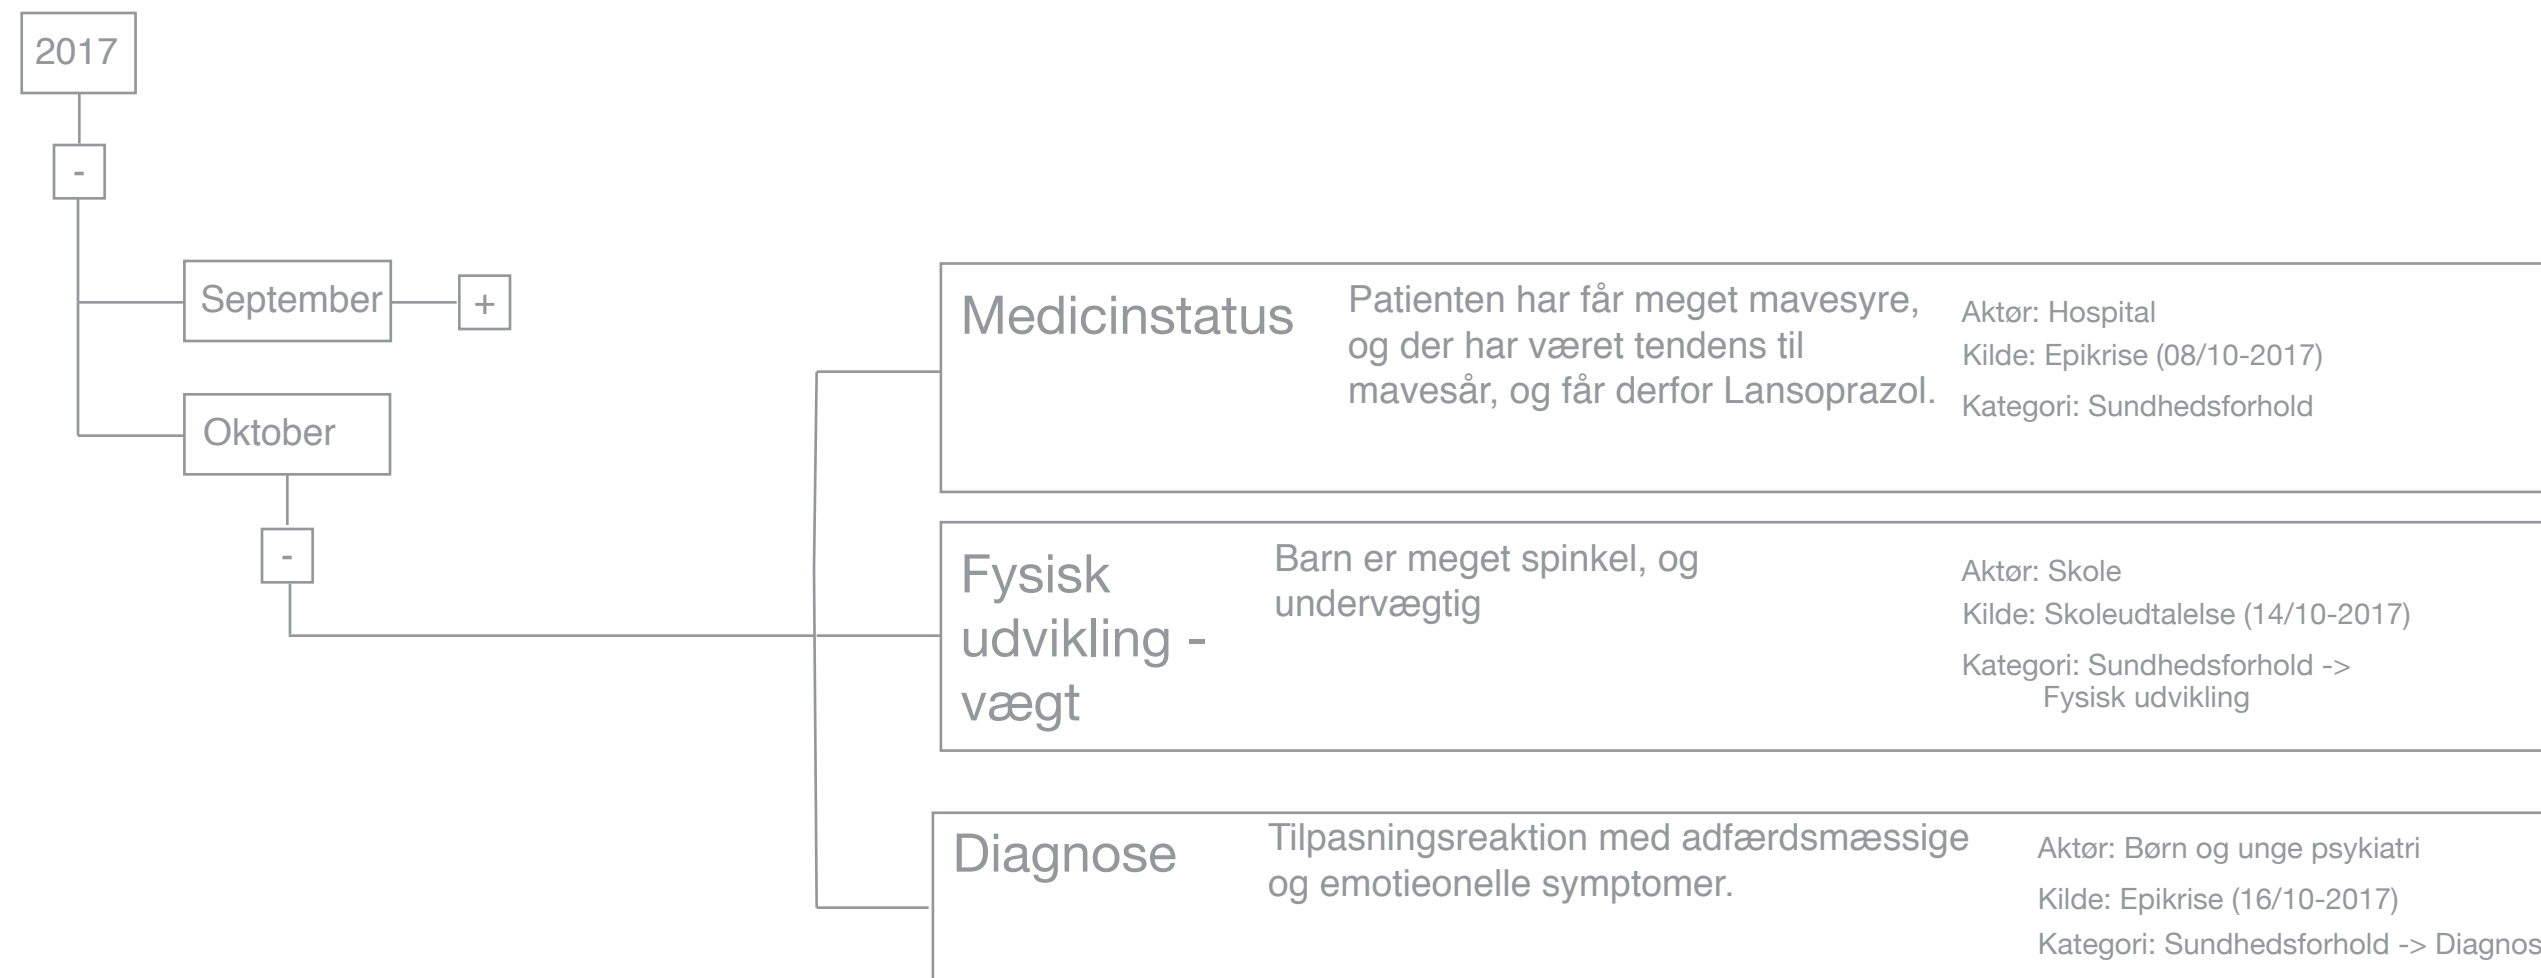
2017

-

September

+

Oktober

-

Medicinstatus

Patienten har får meget mavesyre, og der har været tendens til mavesår, og får derfor Lansoprazol.

Aktør: Hospital

Kilde: Epikrise (08/10-2017)

Kategori: Sundhedsforhold

Fysisk udvikling - vægt

Barn er meget spinkel, og undervægtig

Aktør: Skole

Kilde: Skoleudtalelse (14/10-2017)

Kategori: Sundhedsforhold -> Fysisk udvikling

Diagnose

Tilpasningsreaktion med adfærdsmæssige og emotieonelle symptomer.

Aktør: Børn og unge psykiatri

Kilde: Epikrise (16/10-2017)

Kategori: Sundhedsforhold -> Diagnos